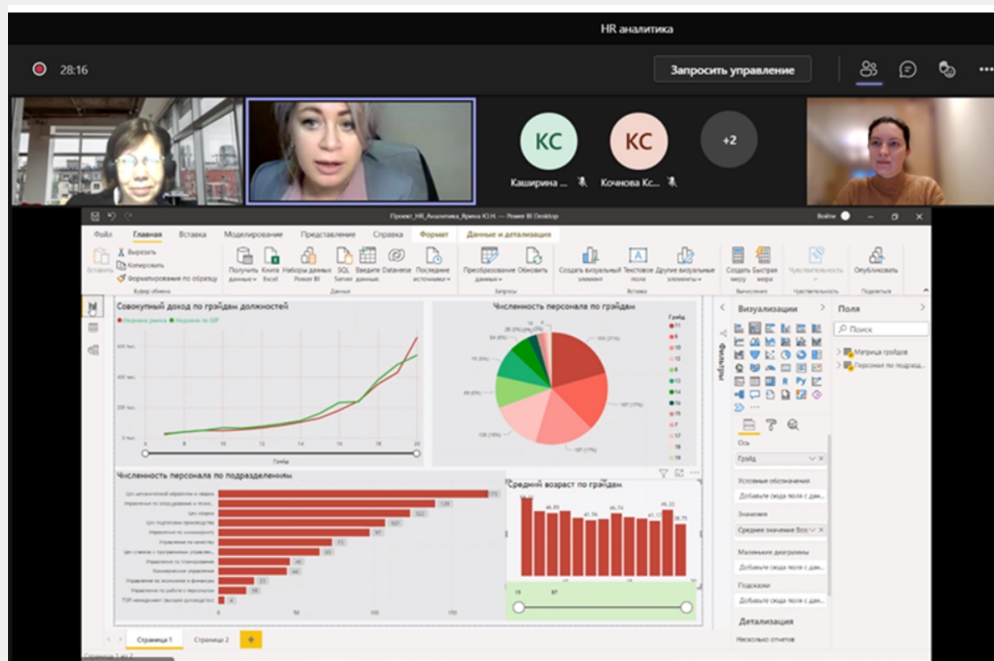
HR аналитика

28:16

Запросить управление

КС
Каширина ...

КС
Кочнова Кс...

+2

Проект_HR_Аналитика_Ярина Ю.Н. — Power BI Desktop

Войти

Файл Главная Вставка Моделирование Представление Справка Формат Данные и детализация

Вставить Вырезать Копировать Форматирование по образцу Буфер обмена

Получить данные Книга Excel Наборы данных Power BI SQL Server Введите данные Dataverse Последние источники Данные

Преобразование данных Обновить Запросы

Создать визуальный элемент Текстовое поле Другие визуальные элементы Вставка

Создать меру Быстрая мера Вычисления

Чувствительность Чувствительность

Опубликовать Поделиться

Совокупный доход по грэйдам должностей

Медиана рынка Медиана по ШР

Грэйд

Численность персонала по грэйдам

Грэйд

Численность персонала по подразделениям

Средний возраст по грэйдам

Визуализации

Поля

Поиск

Матрица грэйдов

Персонал по подразд...

Ось

Грэйд

Условные обозначения

Добавьте сюда поля с дан...

Значения

Среднее значение Воз...

Маленькие диаграммы

Добавьте сюда поля с дан...

Подсказки

Добавьте сюда поля с дан...

Детализация

Несколько отчетов

Фильтры

Страница 1 Страница 2